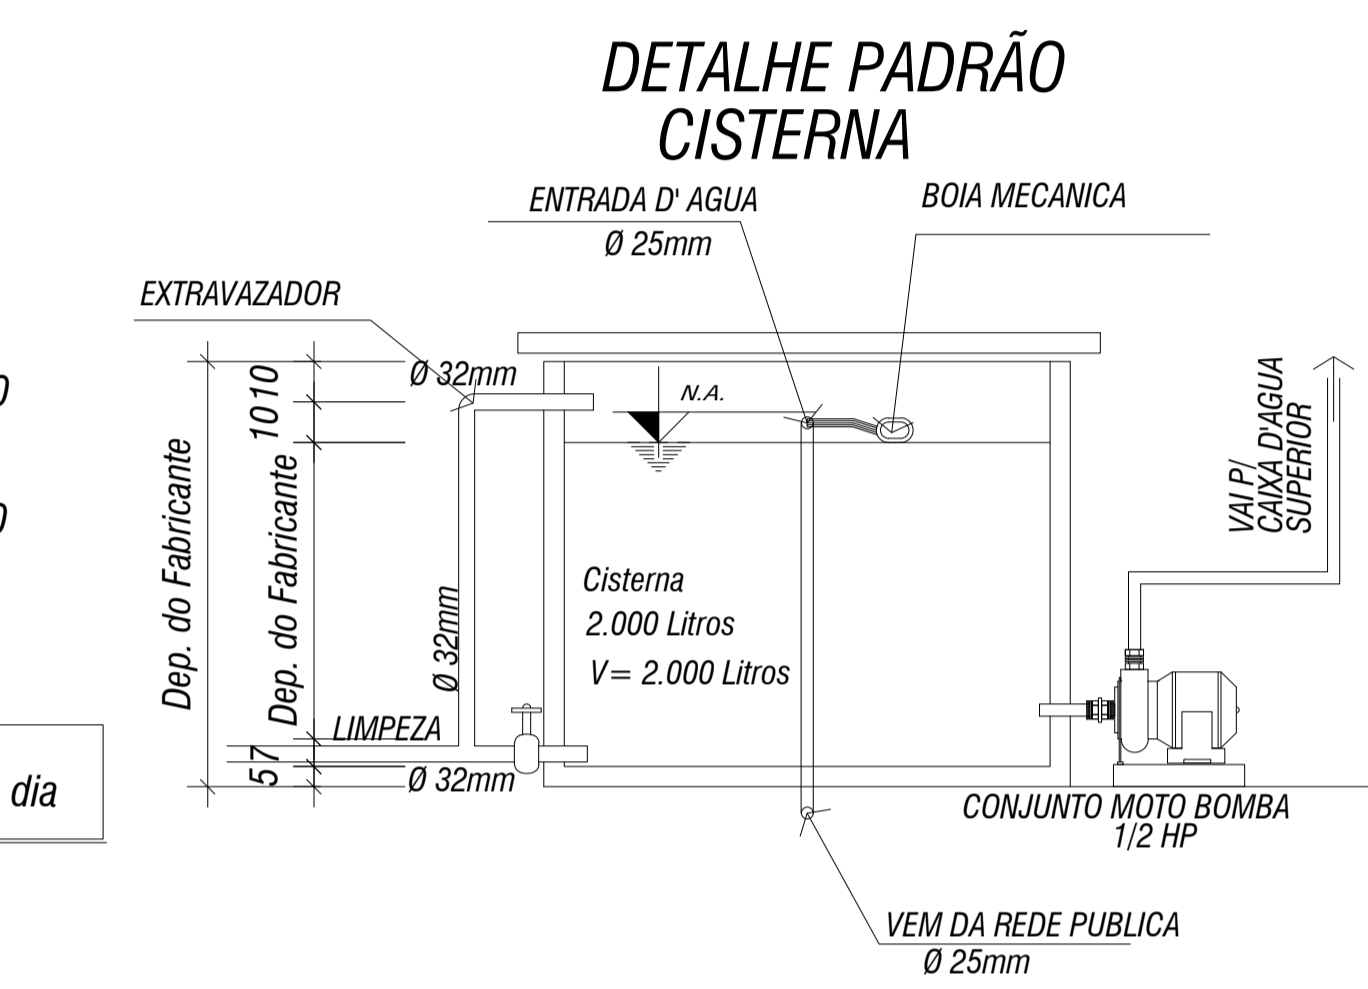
DETALHE PADRÃO
CISTERNA

ENTRADA D' AGUA
Ø 25mm

BOIA MECANICA

EXTRAVAZADOR

Ø 32mm

N.A.

1010

Dep. do Fabricante

Dep. do Fabricante

Ø 32mm

Cisterna
2.000 Litros
V= 2.000 Litros

VAI P/
CAIXA D'AGUA
SUPERIOR

LIMPEZA

57

Ø 32mm

CONJUNTO MOTO BOMBA
1/2 HP

VEM DA REDE PUBLICA
Ø 25mm

0

0

dia